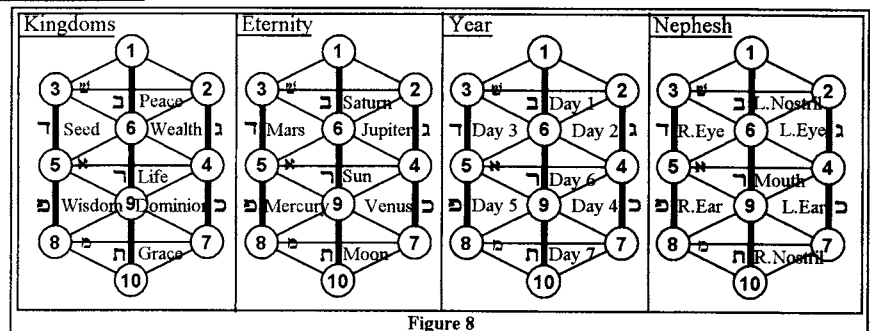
| Kingdoms | Eternity | Year | Nephesh |
|---|---|---|---|
| 1, 3, 2, ש, ב, Peace, ד Seed, 6, Wealth ג, 5, א, 4, ר Life, פ Wisdom 9 Dominion כ, 8, מ, 7, ת Grace, 10 | 1, 3, 2, ש, ב Saturn, ד Mars, 6, Jupiter ג, 5, א, 4, ר Sun, פ Mercury 9 Venus כ, 8, מ, 7, ת Moon, 10 | 1, 3, 2, ש, ב Day 1, ד Day 3, 6, Day 2 ג, 5, א, 4, ר Day 6, פ Day 5 9 Day 4 כ, 8, מ, 7, ת Day 7, 10 | 1, 3, 2, ש, ב L.Nostril, ד R.Eye, 6, L.Eye ג, 5, א, 4, ר Mouth, פ R.Ear 9 L.Ear כ, 8, מ, 7, ת R.Nostril, 10 |

Figure 8